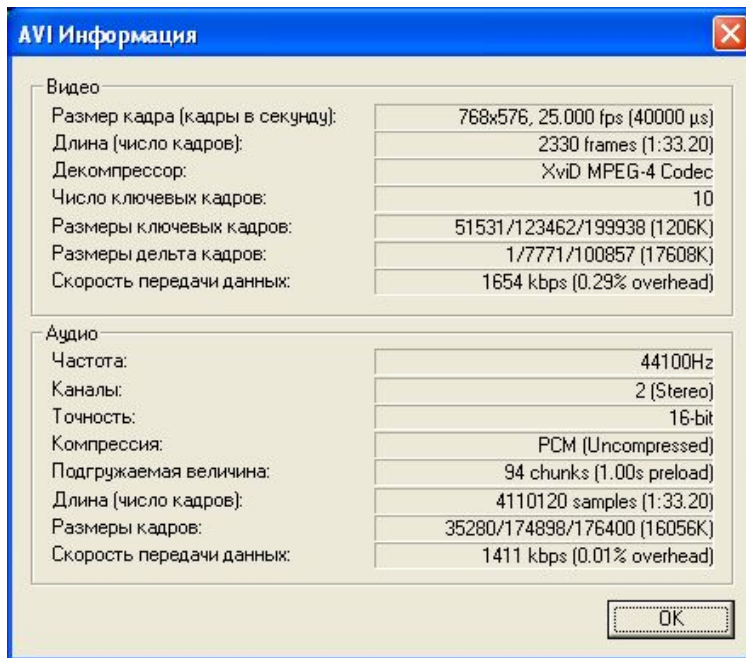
AVI Информация

Видео

| | |
|---|---|
| Размер кадра (кадры в секунду): | 768x576, 25.000 fps (40000 µs) |
| Длина (число кадров): | 2330 frames (1:33.20) |
| Декомпрессор: | XviD MPEG-4 Codec |
| Число ключевых кадров: | 10 |
| Размеры ключевых кадров: | 51531/123462/199938 (1206K) |
| Размеры дельта кадров: | 1/7771/100857 (17608K) |
| Скорость передачи данных: | 1654 kbps (0.29% overhead) |

Аудио

| | |
|---|---|
| Частота: | 44100Hz |
| Каналы: | 2 (Stereo) |
| Точность: | 16-bit |
| Компрессия: | PCM (Uncompressed) |
| Подгружаемая величина: | 94 chunks (1.00s preload) |
| Длина (число кадров): | 4110120 samples (1:33.20) |
| Размеры кадров: | 35280/174898/176400 (16056K) |
| Скорость передачи данных: | 1411 kbps (0.01% overhead) |

OK